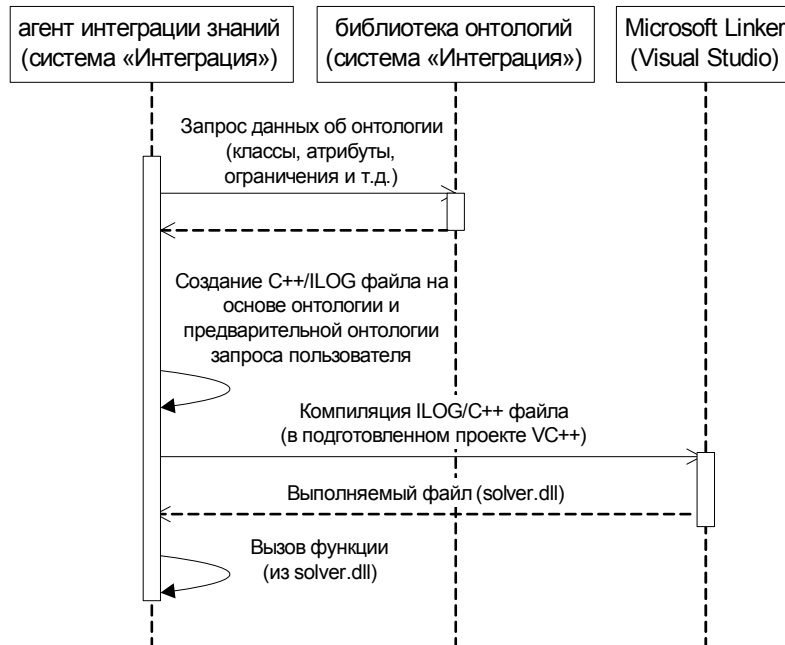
агент интеграции знаний (система «Интеграция»)

библиотека онтологий (система «Интеграция»)

Microsoft Linker (Visual Studio)

Запрос данных об онтологии (классы, атрибуты, ограничения и т.д.)

Создание C++/ILOG файла на основе онтологии и предварительной онтологии запроса пользователя

Компиляция ILOG/C++ файла (в подготовленном проекте VC++)

Выполняемый файл (solver.dll)

Вызов функции (из solver.dll)